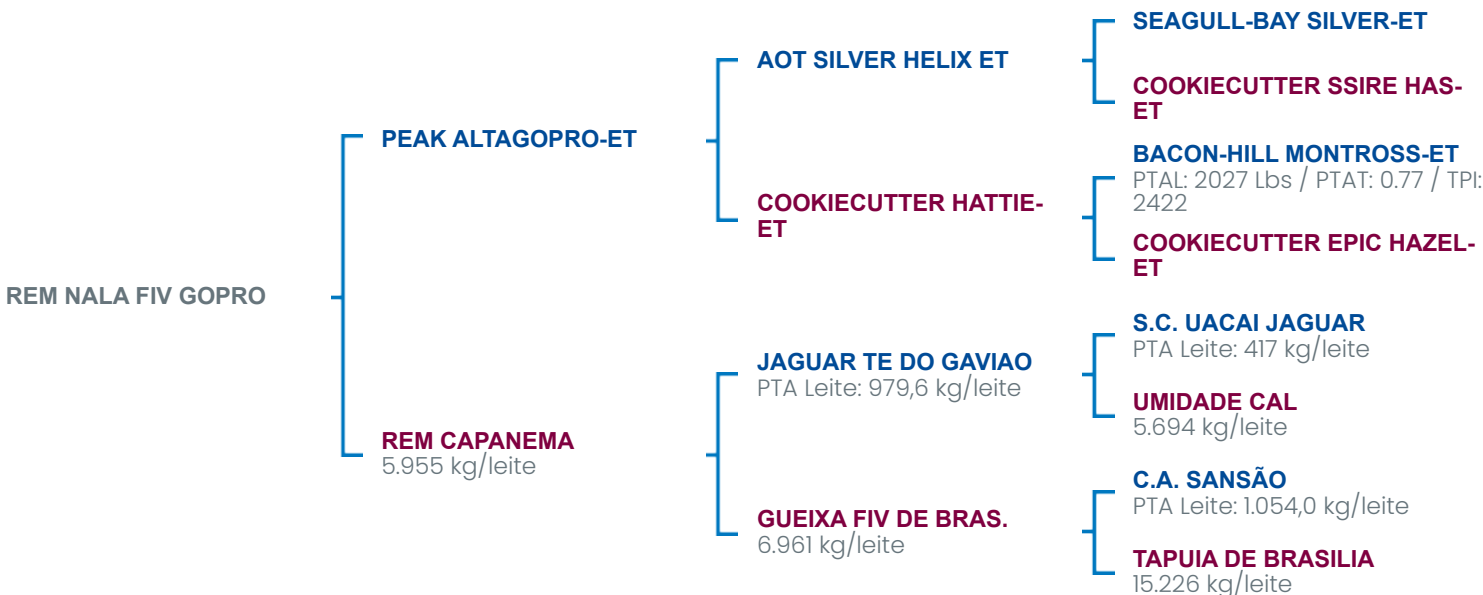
REM NALA FIV GOPRO

PEAK ALTAGOPRO-ET

AOT SILVER HELIX ET

SEAGULL-BAY SILVER-ET

COOKIECUTTER SSIRE HAS-ET

COOKIECUTTER HATTIE-ET

BACON-HILL MONTROSS-ET
PTAL: 2027 Lbs / PTAT: 0.77 / TPI: 2422

COOKIECUTTER EPIC HAZEL-ET

REM CAPANEMA
5.955 kg/leite

JAGUAR TE DO GAVIAO
PTA Leite: 979,6 kg/leite

S.C. UACAI JAGUAR
PTA Leite: 417 kg/leite

UMIDADE CAL
5.694 kg/leite

GUEIXA FIV DE BRAS.
6.961 kg/leite

C.A. SANSÃO
PTA Leite: 1.054,0 kg/leite

TAPUIA DE BRASILIA
15.226 kg/leite